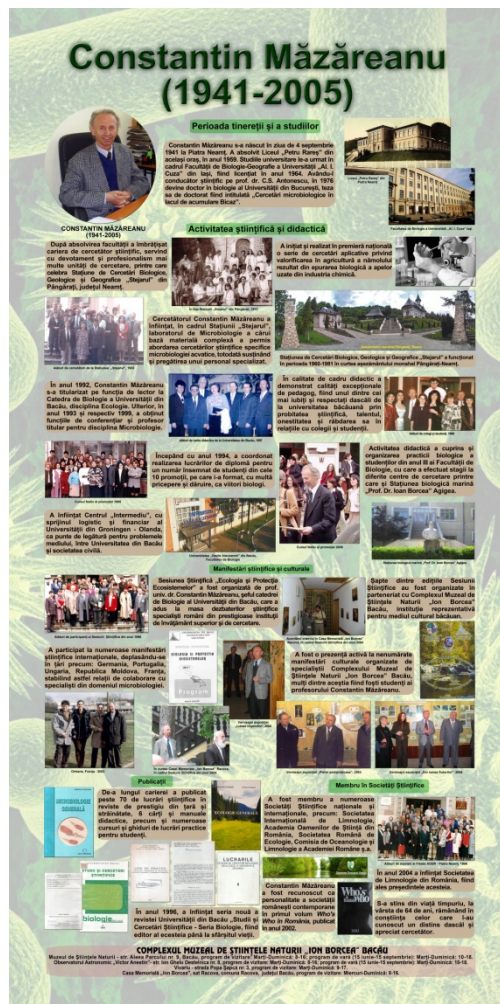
Constantin Măzăreanu (1941-2005)

Perioada tinereții și a studiilor

Constantin Măzăreanu s-a născut în ziua de 4 septembrie 1941 la Piatra Neamț. A absolvit Liceul „Petru Rareș" din același oraș, în anul 1959. Studiile universitare le-a urmat în cadrul Facultății de Biologie-Geografie a Universității „Al. I. Cuza" din Iași, fiind licențiat în anul 1964. Având-o conducător științific pe prof. dr. C.S. Antonescu, în 1976 devine doctor în biologie al Universității din București, teza sa de doctorat fiind intitulată „Cercetări microbiologice în lacul de acumulare Bicaz".

CONSTANTIN MĂZĂREANU (1941-2005)

Liceul „Petru Rareș" din Piatra Neamț

Facultatea de Biologie a Universității „Al. I. Cuza" Iași

Activitatea științifică și didactică

După absolvirea facultății a îmbrățișat cariera de cercetător științific, servind cu devotament și profesionalism mai multe unități de cercetare, printre care celebra Stațiune de Cercetări Biologice, Geologice și Geografice „Stejarul" din Pângărați, județul Neamț.

Colectivul Stațiunii „Stejarul" din Pângărați, 1972

A inițiat și realizat în premieră națională o serie de cercetări aplicative privind valorificarea în agricultură a nămolului rezultat din epurarea biologică a apelor uzate din industria chimică.

Cercetătorul Constantin Măzăreanu a înființat, în cadrul Stațiunii „Stejarul", laboratorul de Microbiologie a cărui bază materială complexă a permis abordarea cercetărilor științifice specifice microbiologiei acvatice, totodată susținând și pregătirea unui personal specializat.

Stațiunea de Cercetări Biologice, Geologice și Geografice „Stejarul" a funcționat în perioada 1956-1991 în curtea așezământului monahal Pângărați-Neamț

Colectivul de cercetători de la Stațiunea „Stejarul", 1985

În anul 1992, Constantin Măzăreanu s-a titularizat pe funcția de lector la Catedra de Biologie a Universității din Bacău, disciplina Ecologie. Ulterior, în anul 1993 și respectiv 1994, a obținut funcțiile de conferențiar și profesor titular pentru disciplina Microbiologie.

Cadrul didactic de la Universitatea din Bacău, 1997

În calitate de cadru didactic a demonstrat calități excepționale de pedagog, fiind unul dintre cei mai iubiți și respectați dascăli de la universitatea băcăuană prin probitatea științifică, talentul, onestitatea și răbdarea sa în relațiile cu colegii și studenții.

Cadrul didactic la studenți, 1998

Cadrul festiv la promoția 1998

Începând cu anul 1994, a coordonat realizarea lucrărilor de diplomă pentru un număr însemnat de studenți din cele 10 promoții, pe care i-a format, cu multă pricepere și dăruire, ca viitori biologi.

Activitatea didactică a cuprins și organizarea practicii biologice a studenților din anul III al Facultății de Biologie, cu care a efectuat stagii la diferite centre de cercetare printre care și Stațiunea biologică marină „Prof. Dr. Ioan Borcea" Agigea.

A înființat Centrul „Intermediu", cu sprijinul logistic și financiar al Universității din Groningen - Olanda, ca punte de legătură pentru problemele mediului, între Universitatea din Bacău și societatea civilă.

Universitatea „Vasile Alecsandri" din Bacău, Facultatea de Biologie

Cadrul festiv la promoția 2000

Stațiunea marină „Prof. Dr. Ioan Borcea", Agigea

Manifestări științifice și culturale

Sesiunea Științifică „Ecologia și Protecția Ecosistemelor" a fost organizată de prof. univ. dr. Constantin Măzăreanu, șeful catedrei de Biologie al Universității din Bacău, care a adus la masa dezbaterilor științifice specialiști români din prestigioase instituții de învățământ superior și de cercetare.

Șapte dintre edițiile Sesiunii Științifice au fost organizate în parteneriat cu Complexul Muzeal de Științele Naturii „Ion Borcea" Bacău, instituție reprezentativă pentru mediul cultural băcăuan.

Adunare de participanți la Sesiunea Științifică din anul 1999

Program

A participat la numeroase manifestări științifice internaționale, deplasându-se în țări precum: Germania, Portugalia, Ungaria, Republica Moldova, Franța, stabilind astfel relații de colaborare cu specialiști din domeniul microbiologiei.

A fost o prezență activă la nenumăratele manifestări culturale organizate de specialiștii Complexului Muzeal de Științele Naturii „Ion Borcea" Bacău, mulți dintre aceștia fiind foști studenți ai profesorului Constantin Măzăreanu.

Orléans, Franța, 2000

Publicații

De-a lungul carierei a publicat peste 70 de lucrări științifice în reviste de prestigiu din țară și străinătate, 6 cărți și manuale didactice, precum și numeroase cursuri și ghiduri de lucrări practice pentru studenți.

MICROBIOLOGIE GENERALĂ

biologie

LUCRĂRILE

În anul 1996, a înființat seria nouă a revistei Universității din Bacău „Studii și Cercetări Științifice - Seria Biologie, fiind editor al acesteia până la sfârșitul vieții.

Membru în Societăți Științifice

A fost membru a numeroase Societăți Științifice naționale și internaționale, precum: Societatea Internațională de Limnologie, Academia Oamenilor de Știință din România, Societatea Română de Ecologie, Comisia de Oceanologie și Limnologie a Academiei Române ș.a.

Constantin Măzăreanu a fost recunoscut ca personalitate a societății românești contemporane în primul volum Who's Who în România, publicat în anul 2002.

Who's Who

În anul 2004 a înființat Societatea de Limnologie din România, fiind ales președintele acesteia.

S-a stins din viață timpuriu, la vârsta de 64 de ani, rămânând în conștiința celor care l-au cunoscut un distins dascăl și special cercetător.

COMPLEXUL MUZEAL DE ȘTIINȚELE NATURII „ION BORCEA" BACĂU

Muzeul de Științele Naturii - str. Aleea Parcului nr. 9, Bacău, program de vizitare: Marți-Duminică: 9-16; program de vară (15 iunie-15 septembrie): Marți-Duminică: 10-18. Observatorul Astronomic „Victor Anestin" - str. Ion Ghelu Destelnica nr. 6, program de vizitare: Marți-Duminică: 8-16, program de vară (15 iunie-15 septembrie): Marți-Duminică: 10-18. Vivariu - strada Popa Șapcă nr. 3, program de vizitare: Marți-Duminică: 9-17. Casa Memorială „Ion Borcea", sat Racova, comuna Racova, județul Bacău, program de vizitare: Marțuri-Duminică: 9-16.